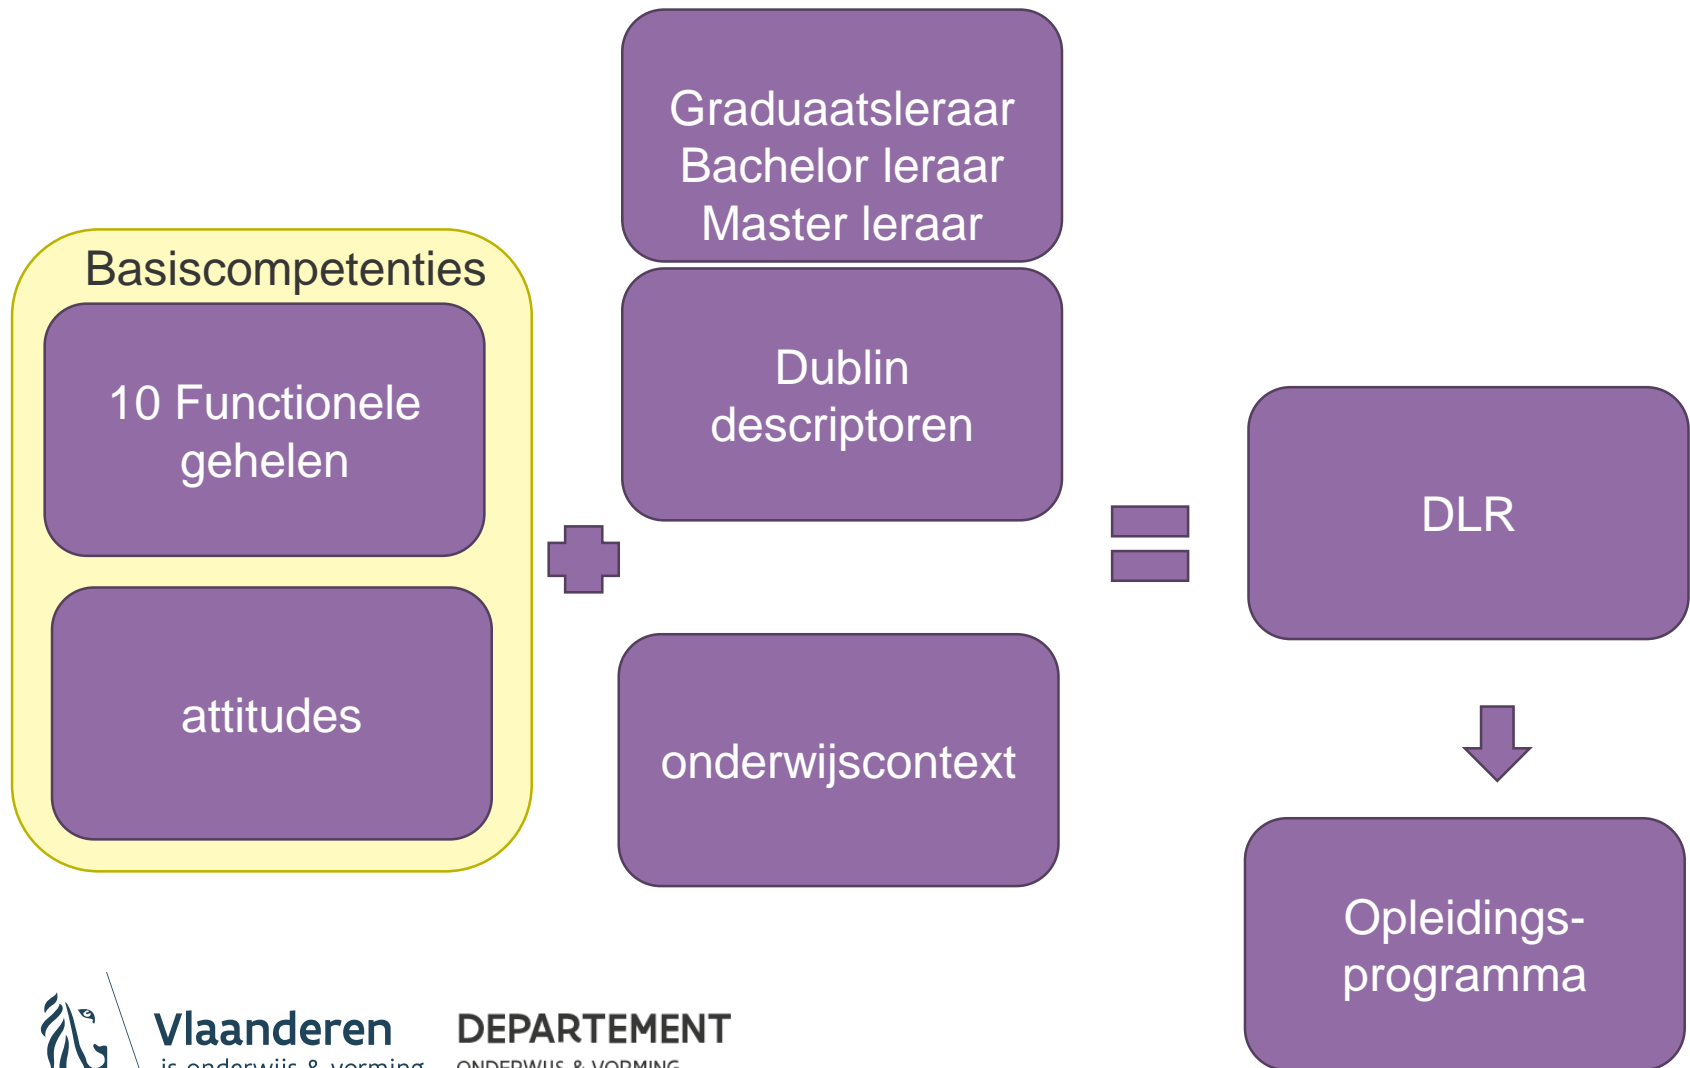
Graduaatsleraar
Bachelor leraar
Master leraar

Basiscompetenties

10 Functionele gehelen

attitudes

Dublin descriptoren

onderwijscontext

DLR

Opleidings-programma

Vlaanderen
is onderwijs & vorming

DEPARTEMENT
ONDERWIJS & VORMING